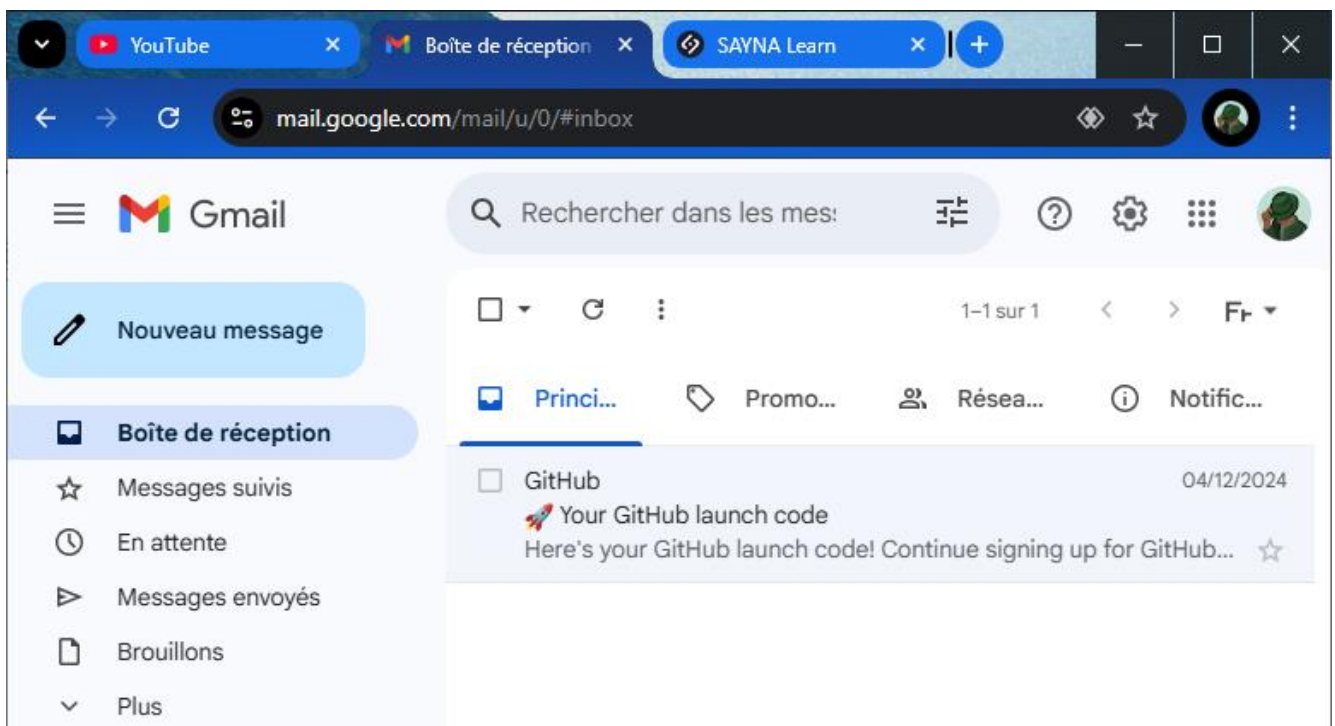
YouTube
Boîte de réception
SAYNA Learn
mail.google.com/mail/u/0/#inbox
Gmail
Rechercher dans les mes:
Nouveau message
1–1 sur 1
Fr
Princi...
Promo...
Résea...
Notific...
Boîte de réception
Messages suivis
En attente
Messages envoyés
Brouillons
Plus
GitHub
04/12/2024
🚀 Your GitHub launch code
Here's your GitHub launch code! Continue signing up for GitHub...